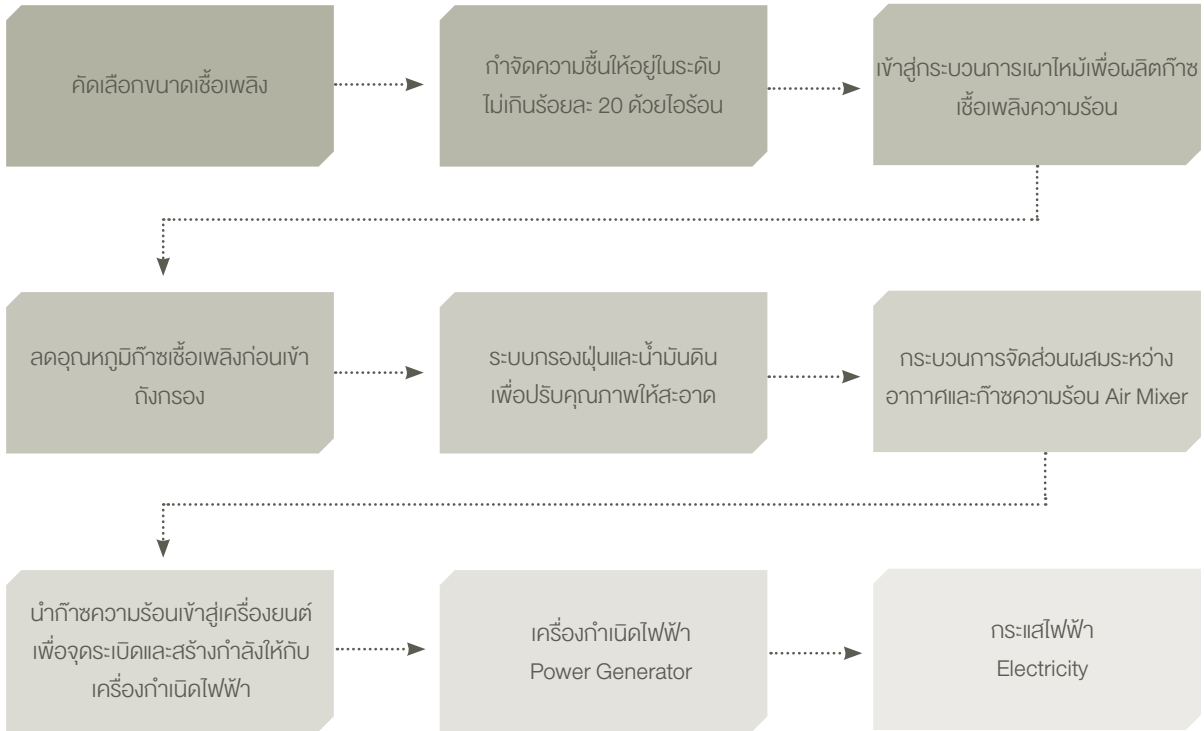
คัดเลือกขนาดเชื้อเพลิง

กำจัดความชื้นให้อยู่ในระดับ ไม่เกินร้อยละ 20 ด้วยไอร้อน

เข้าสู่กระบวนการเผาไหม้เพื่อผลิตก๊าซ เชื้อเพลิงความร้อน

ลดอุณหภูมิก๊าซเชื้อเพลิงก่อนเข้า ถังกรอง

ระบบกรองฝุ่นและน้ำมันดิน เพื่อปรับคุณภาพให้สะอาด

กระบวนการจัดส่วนผสมระหว่าง อากาศและก๊าซความร้อน Air Mixer

นำก๊าซความร้อนเข้าสู่เครื่องยนต์ เพื่อจุดระเบิดและสร้างกำลังให้กับ เครื่องกำเนิดไฟฟ้า

เครื่องกำเนิดไฟฟ้า
Power Generator

กระแสไฟฟ้า
Electricity